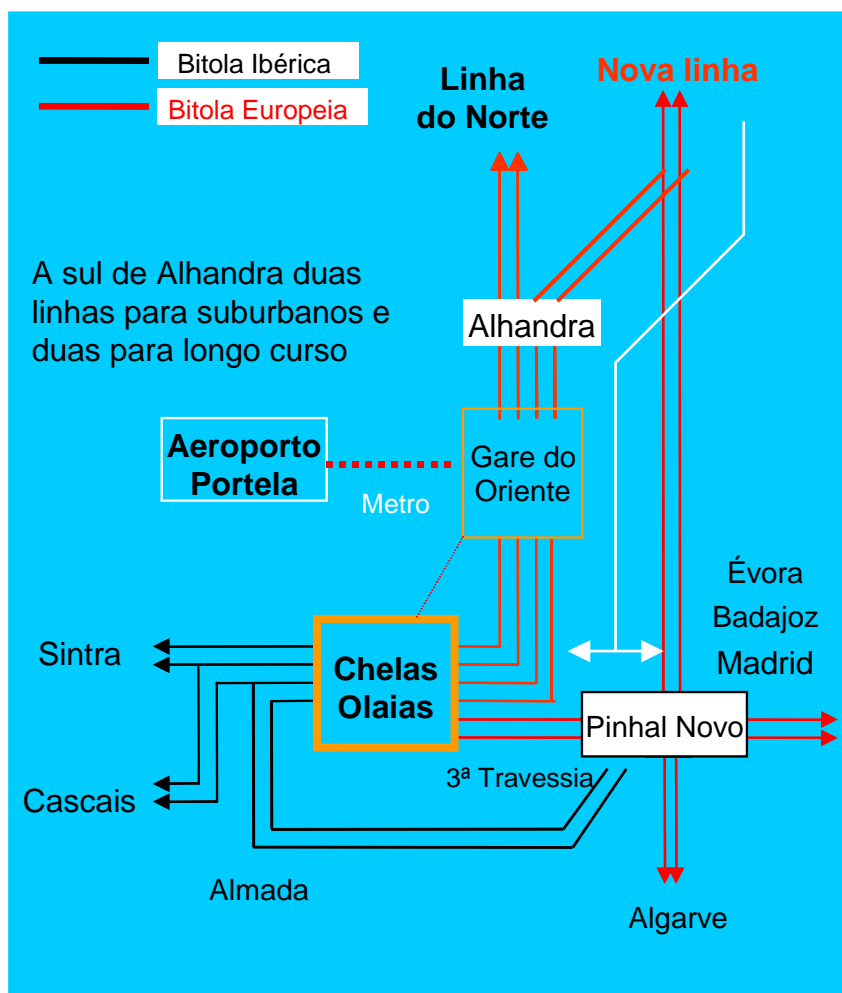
Bitola Ibérica
Bitola Europeia

Linha do Norte

Nova linha

A sul de Alhandra duas linhas para suburbanos e duas para longo curso

Alhandra

Aeroporto Portela

Gare do Oriente

Metro

Évora
Badajoz
Madrid

Sintra

Chelas Olaias

Pinhal Novo

3ª Travessia

Cascais

Almada

Algarve